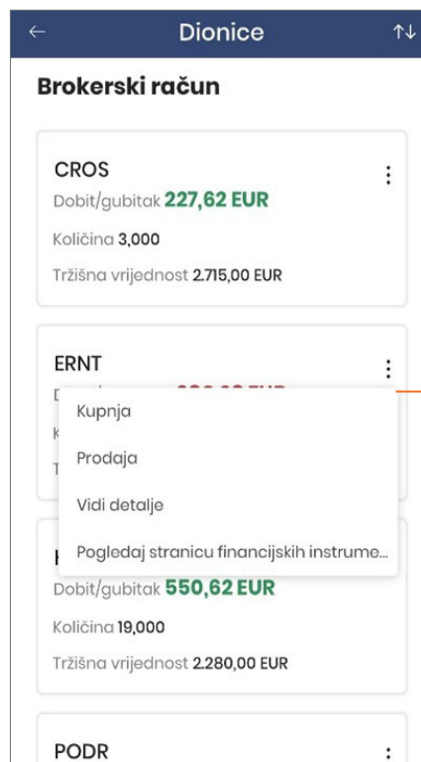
Dionice

Brokerski račun

CROS
Dobit/gubitak 227,62 EUR
Količina 3,000
Tržišna vrijednost 2.715,00 EUR

ERNT
D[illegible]

Kupnja
Prodaja
Vidi detalje
Pogledaj stranicu financijskih instrume...

Dobit/gubitak 550,62 EUR
Količina 19,000
Tržišna vrijednost 2.280,00 EUR

PODR